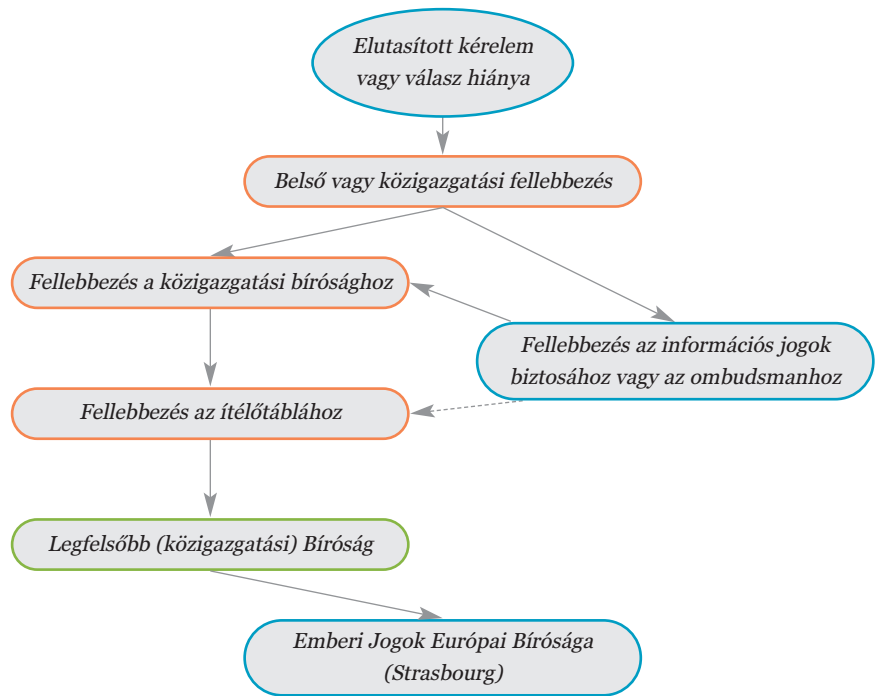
Elutasított kérelem vagy válasz hiánya

Belső vagy közigazgatási fellebbezés

Fellebbezés a közigazgatási bírósághoz

Fellebbezés az információs jogok biztosához vagy az ombudsmanhoz

Fellebbezés az ítélőtáblához

Legfelsőbb (közigazgatási) Bíróság

Emberi Jogok Európai Bírósága (Strasbourg)